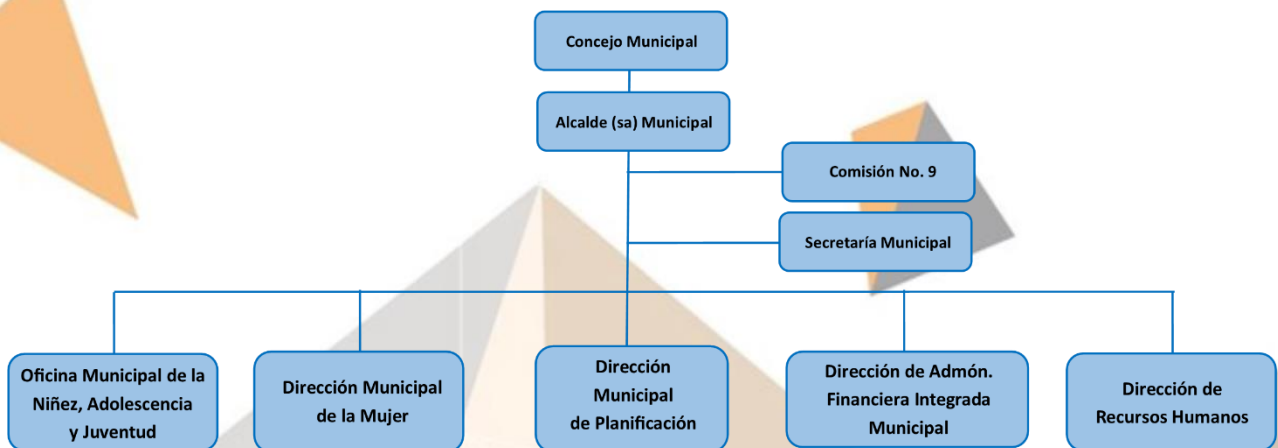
Concejo Municipal

Alcalde (sa) Municipal

Comisión No. 9

Secretaría Municipal

Oficina Municipal de la Niñez, Adolescencia y Juventud

Dirección Municipal de la Mujer

Dirección Municipal de Planificación

Dirección de Admón. Financiera Integrada Municipal

Dirección de Recursos Humanos